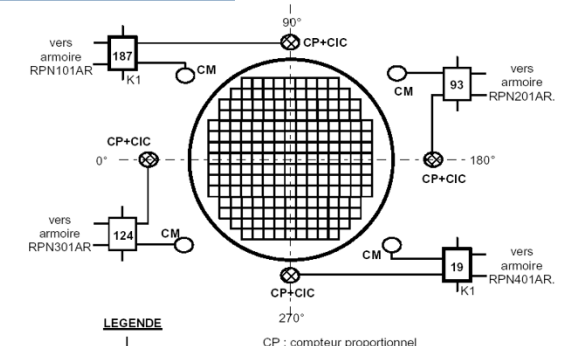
90°

vers armoire RPN101AR

187

K1

CP+CIC

CM

CM

93

vers armoire RPN201AR.

CP+CIC

0°

180°

CP+CIC

vers armoire RPN301AR

124

CM

CM

19

K1

vers armoire RPN401AR.

CP+CIC

270°

LEGENDE

CP : compteur proportionnel